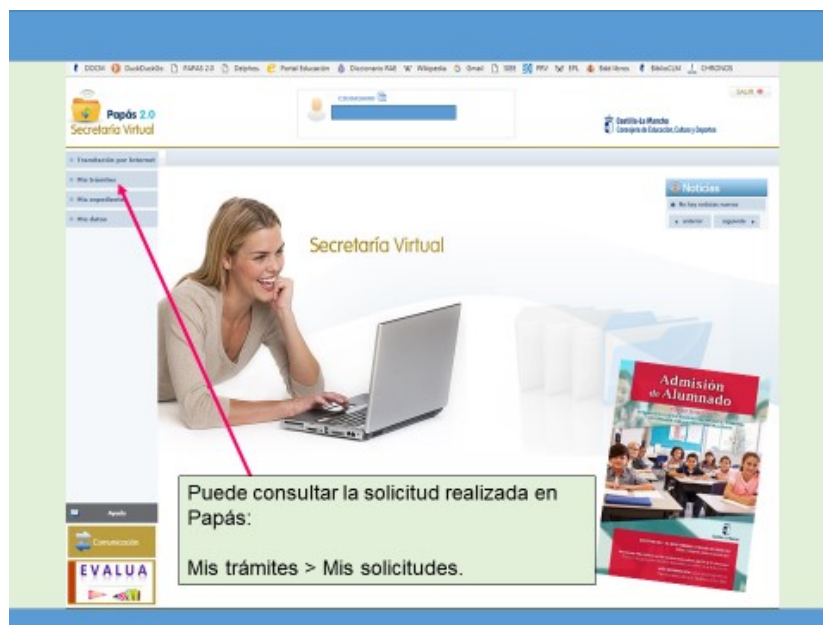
DOCM DuckDuckGo PAPAS 2.0 Delphos Portal Educación Diccionario RAE Wikipedia Gmail SEE PRV EPL Bibliotecas BiblioCLM CHRONOS

Papás 2.0
Secretaría Virtual

CIUDADANO

SALIR

Castilla-La Mancha
Consejería de Educación, Cultura y Deportes

Tramitación por Internet
Mis trámites
Mis expedientes
Mis datos

Noticias
No hay noticias nuevas
anterior siguiente

Secretaría Virtual

Admisión de Alumnado

Ayuda
Comunicación
EVALUA

Puede consultar la solicitud realizada en Papás:

Mis trámites > Mis solicitudes.